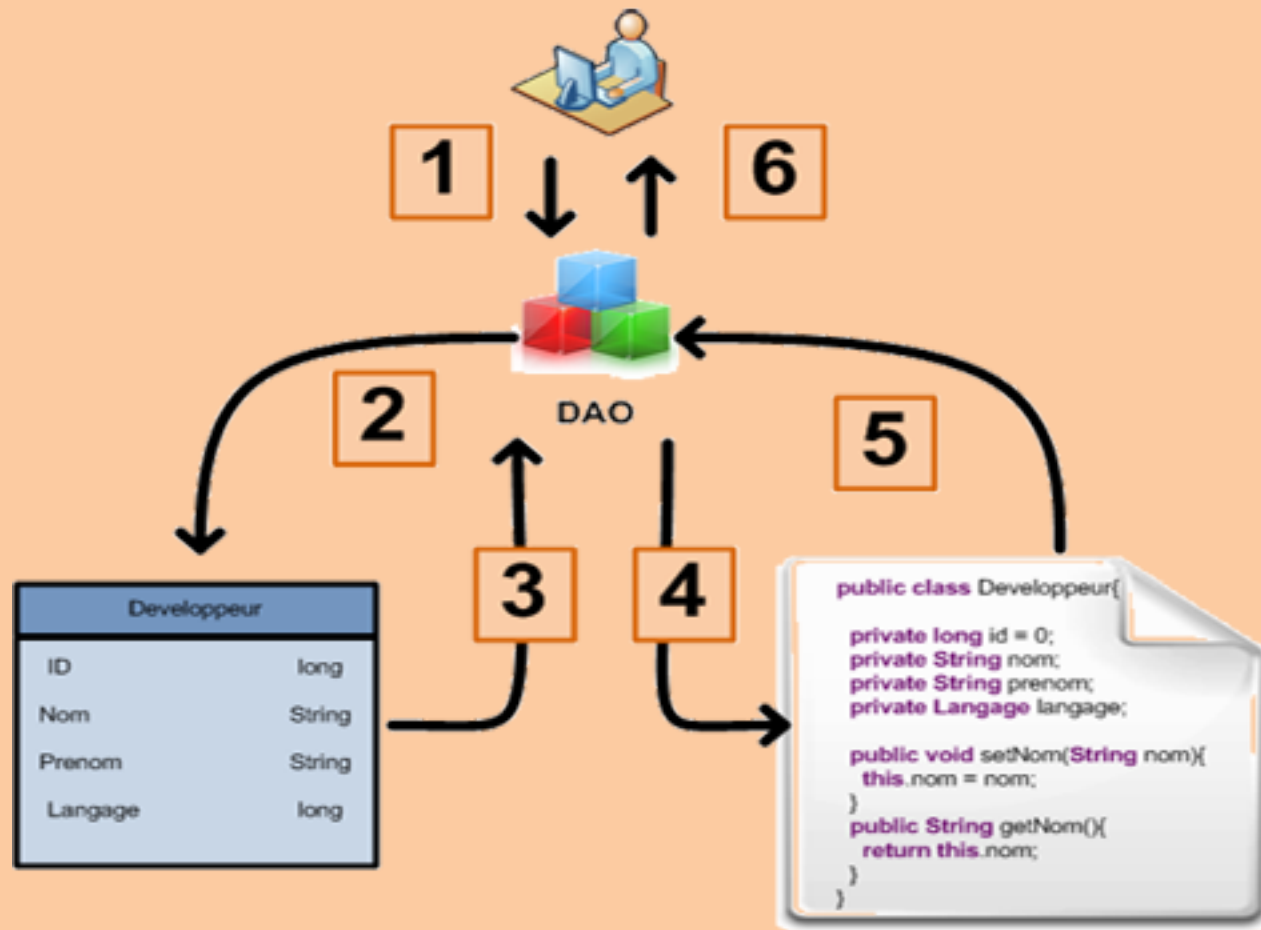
1

6

DAO

2

5

3

4

| Developpeur | |
|---|---|
| ID | long |
| Nom | String |
| Prenom | String |
| Langage | long |

public class Developpeur{

private long id = 0;
private String nom;
private String prenom;
private Langage langage;

public void setNom(String nom){
this.nom = nom;
}
public String getNom(){
return this.nom;
}
}